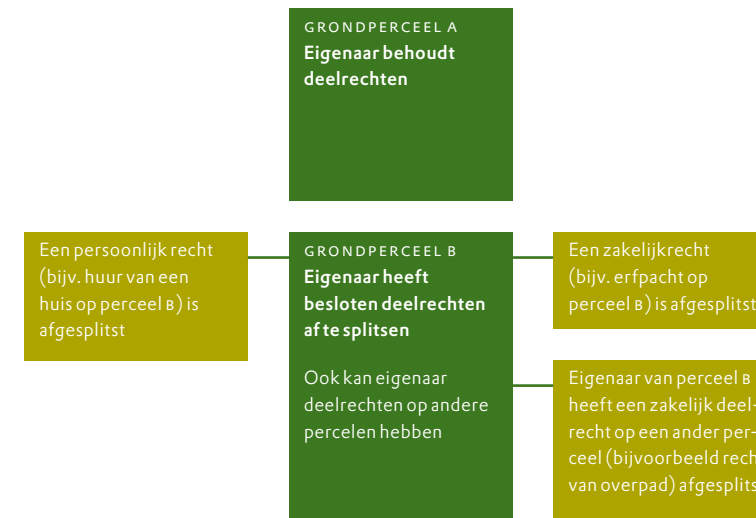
GRONDPERCEEL A
Eigenaar behoudt deelrechten

Een persoonlijk recht (bijv. huur van een huis op perceel B) is afgesplitst

GRONDPERCEEL B
Eigenaar heeft besloten deelrechten af te splitsen

Ook kan eigenaar deelrechten op andere percelen hebben

Een zakelijkrecht (bijv. erfpacht op perceel B) is afgesplitst

Eigenaar van perceel B heeft een zakelijk deelrecht op een ander perceel (bijvoorbeeld rech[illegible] van overpad) afgesplits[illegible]